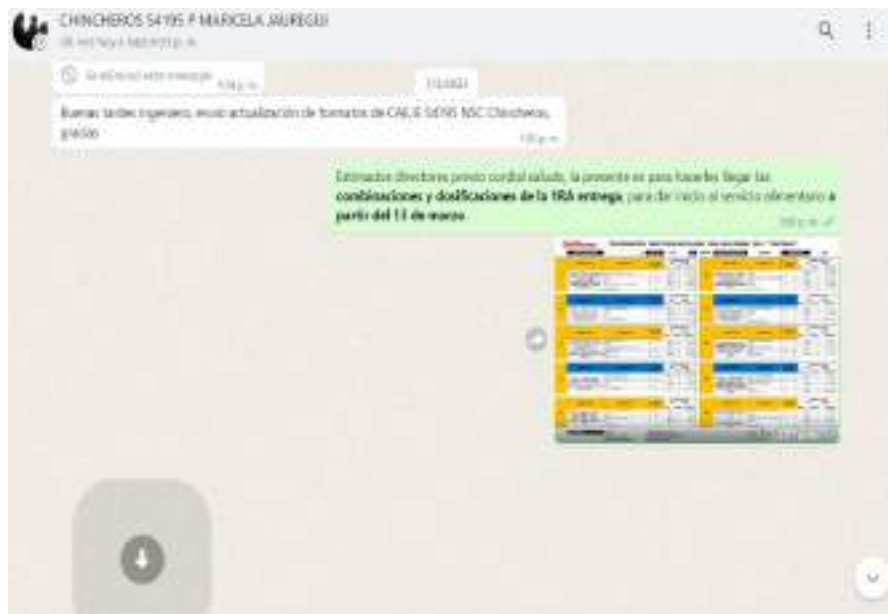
CHINCHEROS 54195 P MARICELA JAUREGUI
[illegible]

Se eliminó este mensaje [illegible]

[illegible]

Buenas tardes ingeniero, envio actualización de formatos de CALE 54195 NSC Chincheros, gracias
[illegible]

Estimados directores previo cordial saludo, la presente es para hacerles llegar las **combinaciones y dosificaciones de la 1RA entrega**, para dar inicio al servicio alimentario **a partir del 13 de marzo**.
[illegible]